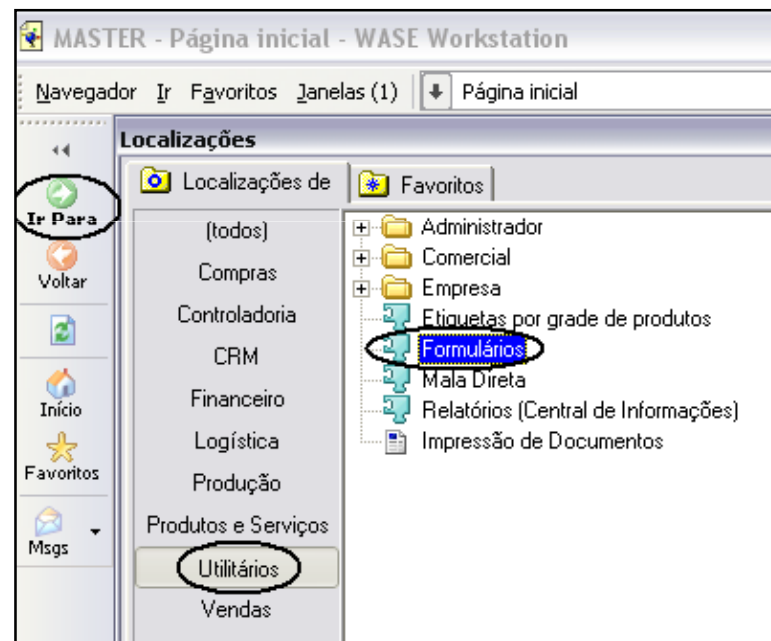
MASTER - Página inicial - WASE Workstation

Navegador Ir Favoritos Janelas (1) Página inicial

Localizações

Localizações de Favoritos

Ir Para
Voltar
Início
Favoritos
Msgs

(todos)
Compras
Controladoria
CRM
Financeiro
Logística
Produção
Produtos e Serviços
Utilitários
Vendas

Administrador
Comercial
Empresa
Etiquetas por grade de produtos
Formulários
Mala Direta
Relatórios (Central de Informações)
Impressão de Documentos